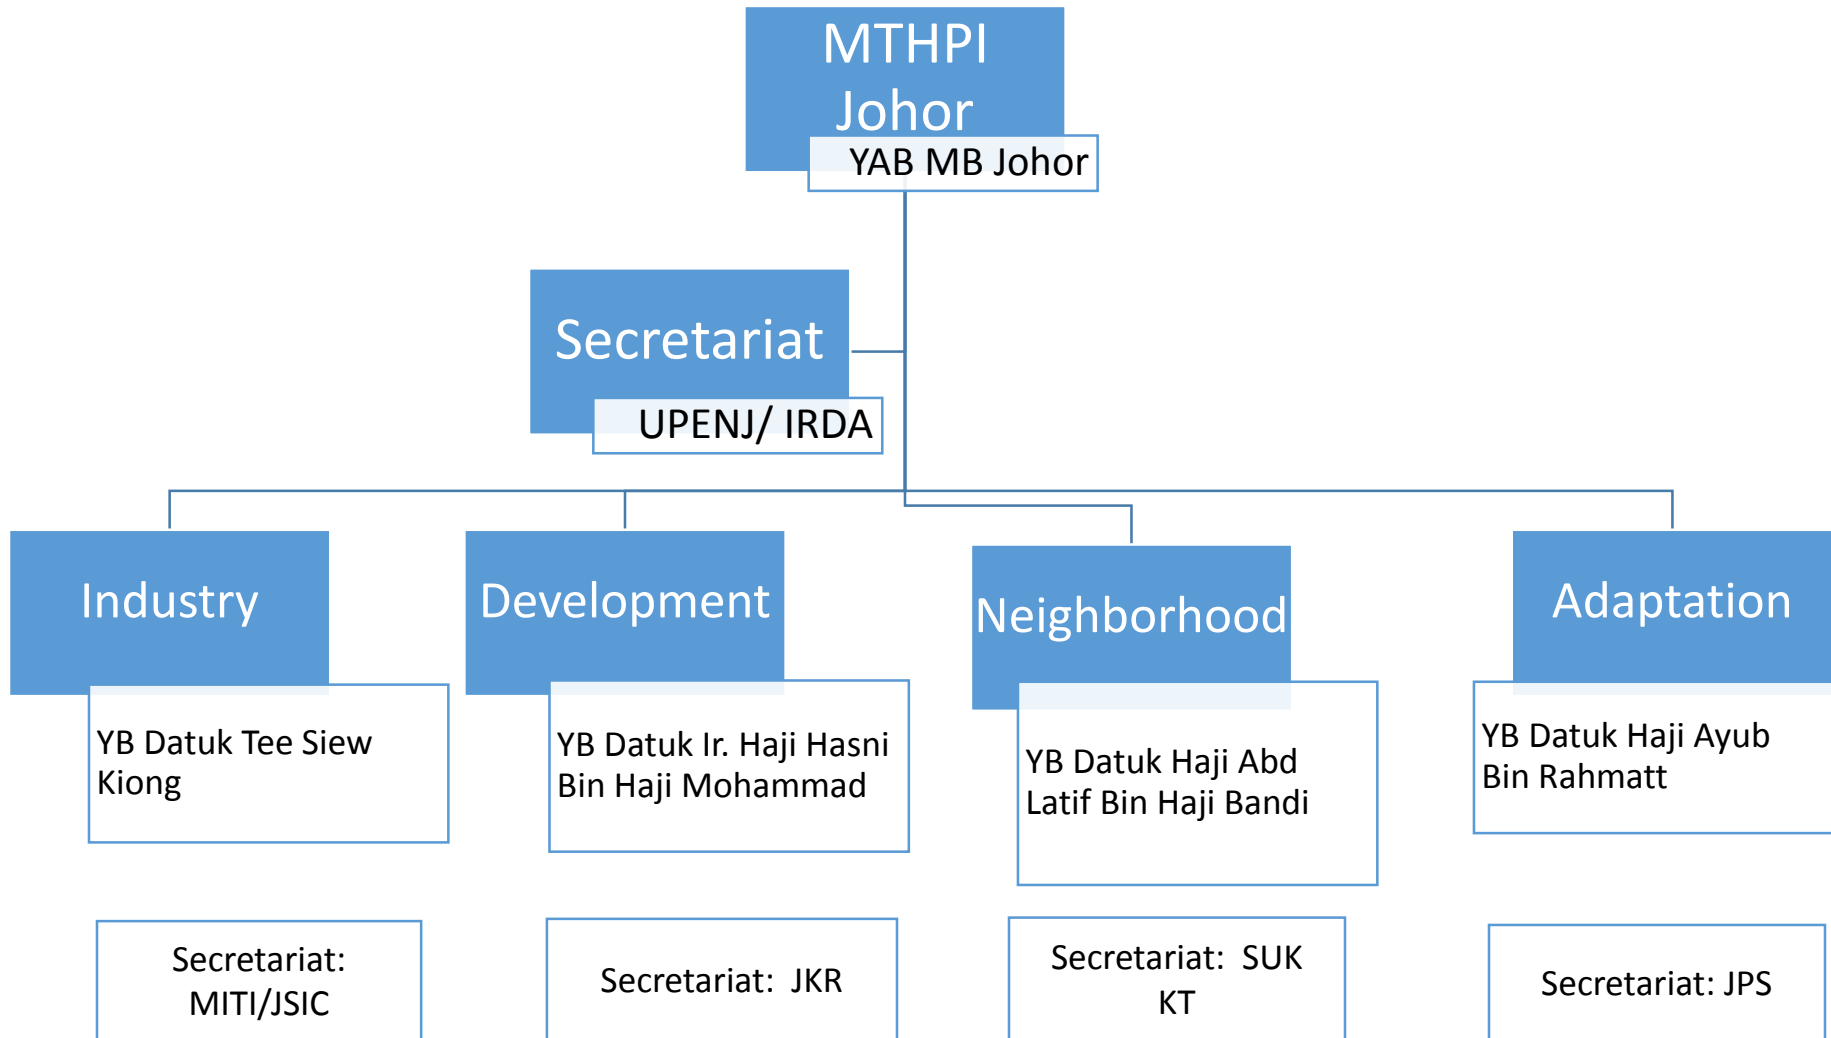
MTHPI Johor

YAB MB Johor

Secretariat

UPENJ/ IRDA

Industry

YB Datuk Tee Siew Kiong

Secretariat: MITI/JSIC

Development

YB Datuk Ir. Haji Hasni Bin Haji Mohammad

Secretariat: JKR

Neighborhood

YB Datuk Haji Abd Latif Bin Haji Bandi

Secretariat: SUK KT

Adaptation

YB Datuk Haji Ayub Bin Rahmatt

Secretariat: JPS